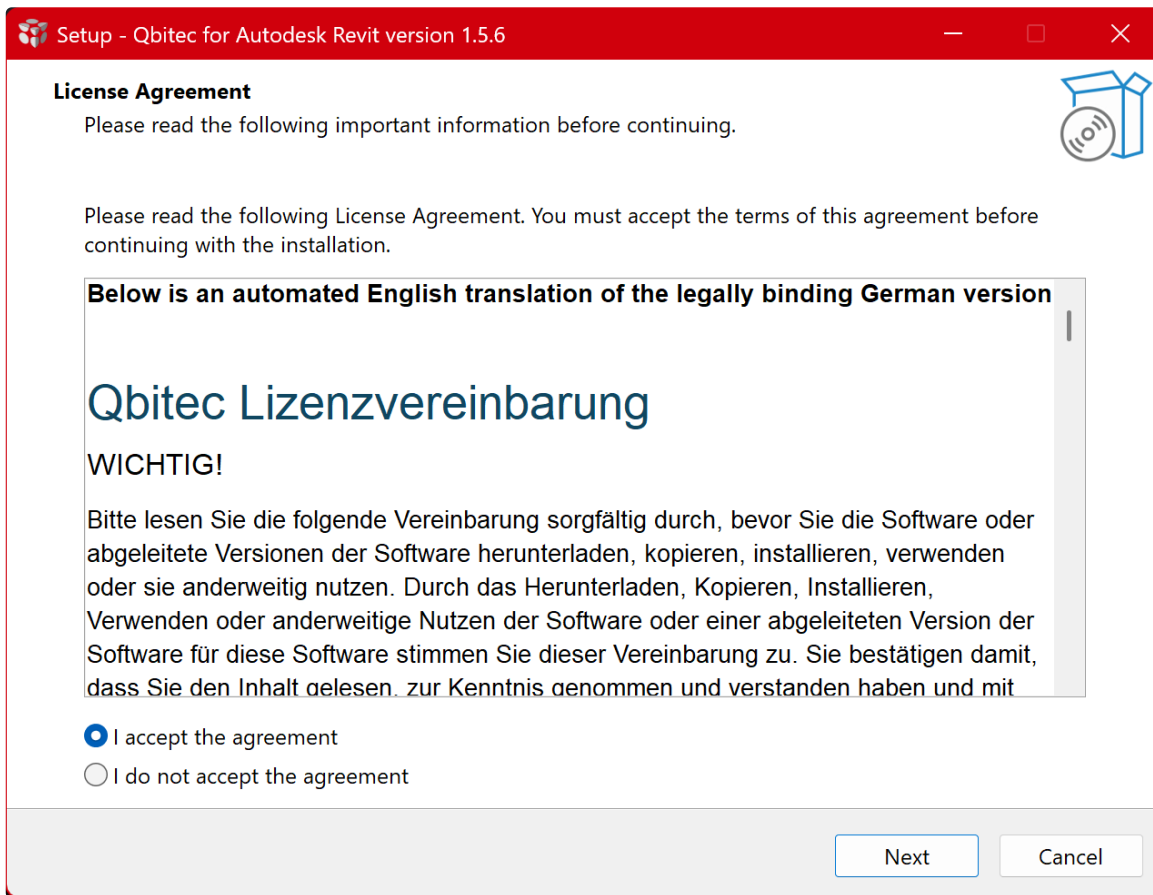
Setup - Qbitec for Autodesk Revit version 1.5.6

License Agreement
Please read the following important information before continuing.

Please read the following License Agreement. You must accept the terms of this agreement before continuing with the installation.

Below is an automated English translation of the legally binding German version

Qbitec Lizenzvereinbarung

WICHTIG!

Bitte lesen Sie die folgende Vereinbarung sorgfältig durch, bevor Sie die Software oder abgeleitete Versionen der Software herunterladen, kopieren, installieren, verwenden oder sie anderweitig nutzen. Durch das Herunterladen, Kopieren, Installieren, Verwenden oder anderweitige Nutzen der Software oder einer abgeleiteten Version der Software für diese Software stimmen Sie dieser Vereinbarung zu. Sie bestätigen damit, dass Sie den Inhalt gelesen, zur Kenntnis genommen und verstanden haben und mit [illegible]

I accept the agreement
I do not accept the agreement

Next
Cancel